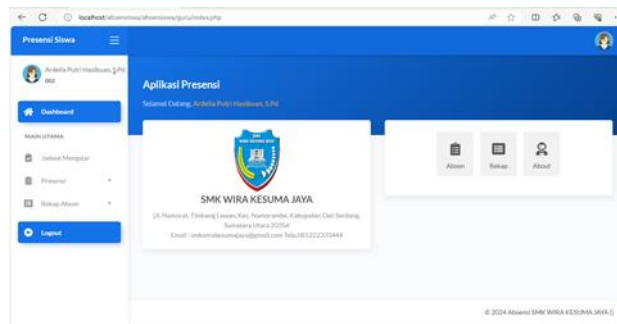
localhost/absensiswa/absensiswa/guru/index.php

Presensi Siswa

Ardelia Putri Hasibuan, S.Pd
Guru

Dashboard

MAIN UTAMA

Jadwal Mengajar

Presensi

Rekap Absen

Logout

Aplikasi Presensi

Selamat Datang, Ardelia Putri Hasibuan, S.Pd

SMK WIRA KESUMA JAYA

Jl. Namorait, Timbang Lawan, Kec. Namorambe, Kabupaten Deli Serdang, Sumatera Utara 20356
Email : smkwirakesumajaya@gmail.com Telp.081222333444

Absen

Rekap

About

© 2024 Absensi SMK WIRA KESUMA JAYA ||